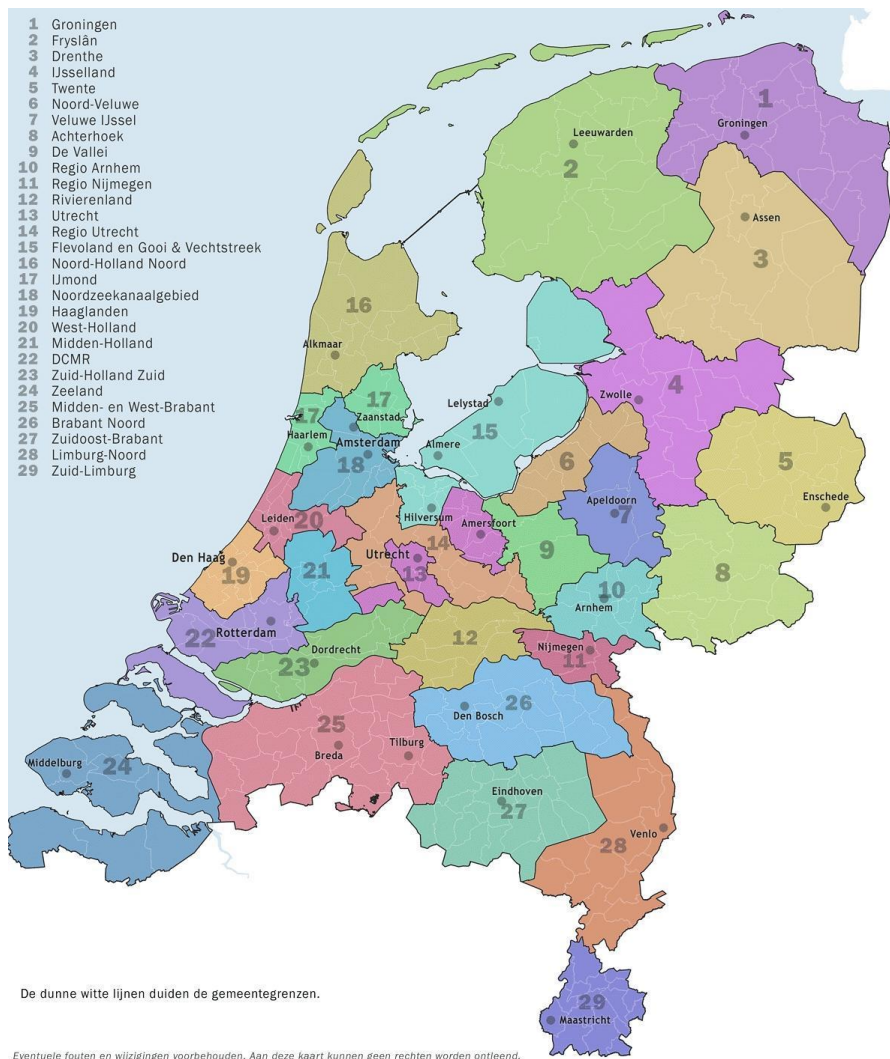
1 Groningen
2 Fryslân
3 Drenthe
4 IJsselland
5 Twente
6 Noord-Veluwe
7 Veluwe IJssel
8 Achterhoek
9 De Vallei
10 Regio Arnhem
11 Regio Nijmegen
12 Rivierenland
13 Utrecht
14 Regio Utrecht
15 Flevoland en Gooi & Vechtstreek
16 Noord-Holland Noord
17 IJmond
18 Noordzeekanaalgebied
19 Haaglanden
20 West-Holland
21 Midden-Holland
22 DCMR
23 Zuid-Holland Zuid
24 Zeeland
25 Midden- en West-Brabant
26 Brabant Noord
27 Zuidoost-Brabant
28 Limburg-Noord
29 Zuid-Limburg

1 Groningen
2 Leeuwarden
3 Assen
16 Alkmaar
4 Zwolle
15 Lelystad
17 Zaanstad
17 Haarlem
Amsterdam
18
Almere
5 Enschede
6
7 Apeldoorn
Hilversum
Amersfoort
20 Leiden
14
9
Den Haag
19
Utrecht
13
21
8
10 Arnhem
12
22 Rotterdam
Dordrecht
23
11 Nijmegen
26 Den Bosch
25 Breda
Tilburg
Middelburg
24
Eindhoven
27
Venlo
28
29 Maastricht

De dunne witte lijnen duiden de gemeentegrenzen.

Eventuele fouten en wijzigingen voorbehouden. Aan deze kaart kunnen geen rechten worden ontleend.